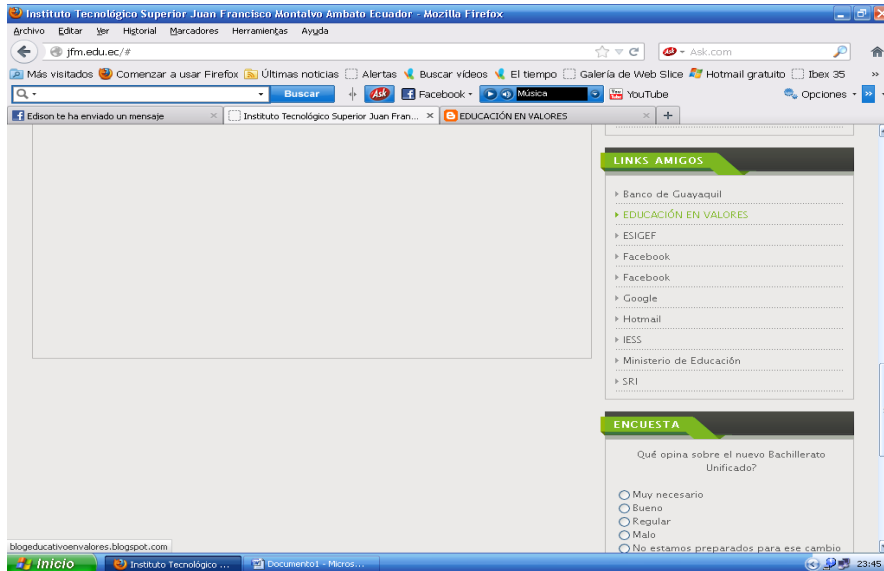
Instituto Tecnológico Superior Juan Francisco Montalvo Ambato Ecuador - Mozilla Firefox

Archivo Editar Ver Historial Marcadores Herramientas Ayuda

jfm.edu.ec/#

Ask.com

Más visitados Comenzar a usar Firefox Últimas noticias Alertas Buscar vídeos El tiempo Galería de Web Slice Hotmail gratuito Ibex 35

Buscar Facebook Música YouTube Opciones

Edison te ha enviado un mensaje | Instituto Tecnológico Superior Juan Fran... | EDUCACIÓN EN VALORES

LINKS AMIGOS

Banco de Guayaquil
EDUCACIÓN EN VALORES
ESIGEF
Facebook
Facebook
Google
Hotmail
IESS
Ministerio de Educación
SRI

ENCUESTA

Qué opina sobre el nuevo Bachillerato Unificado?

Muy necesario
Bueno
Regular
Malo
No estamos preparados para ese cambio

blogeducativoenvalores.blogspot.com

Inicio | Instituto Tecnológico ... | Documento1 - Micros...

23:45